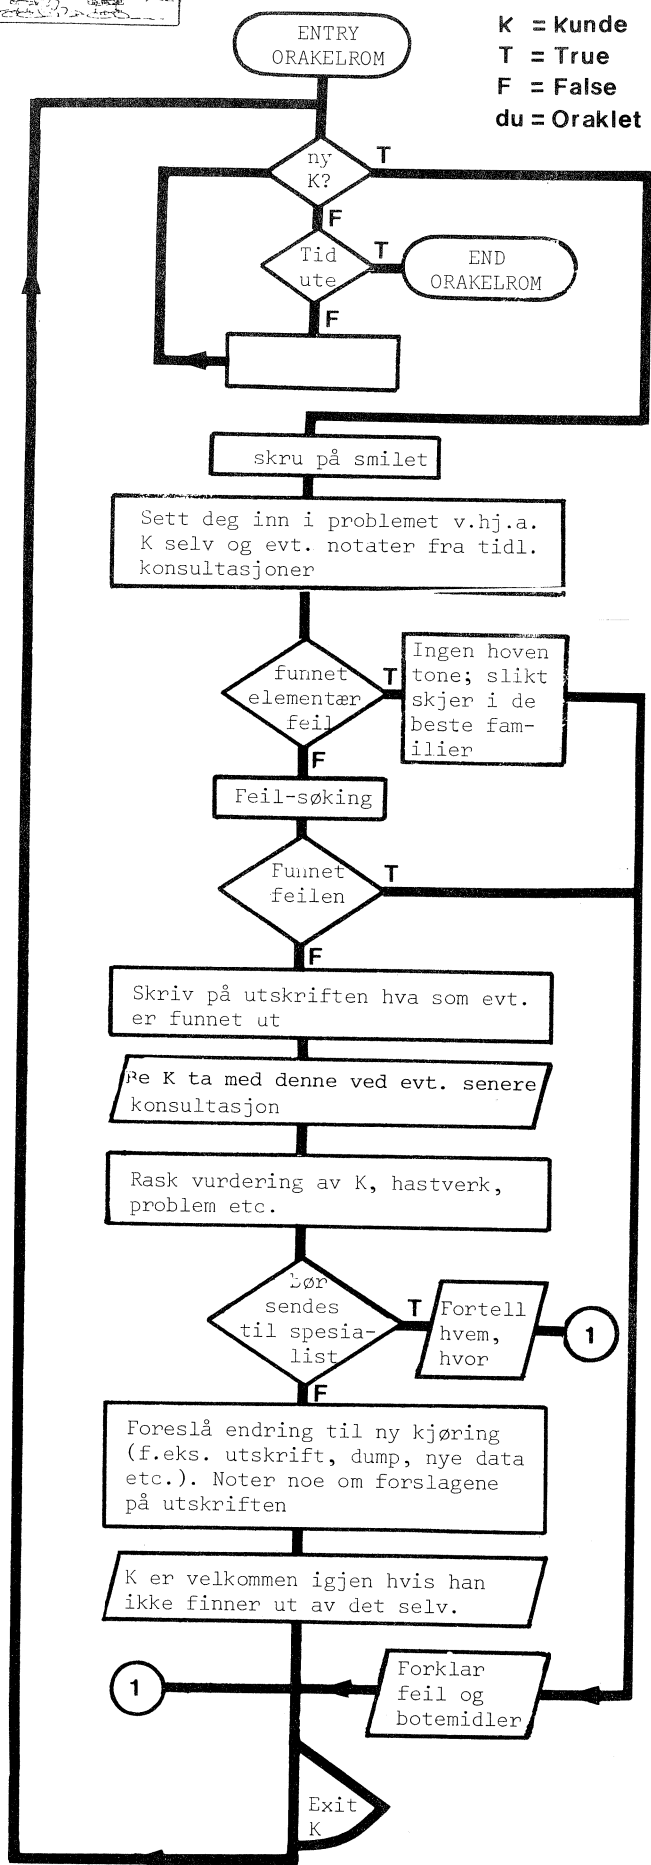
ENTRY ORAKELROM

K = Kunde
T = True
F = False
du = Oraklet

ny K?
T
F

Tid ute
T
END ORAKELROM
F

skru på smilet

Sett deg inn i problemet v.hj.a. K selv og evt. notater fra tidl. konsultasjoner

funnet elementær feil
T
Ingen hoven tone; slikt skjer i de beste familier
F

Feil-søking

Funnet feilen
T
F

Skriv på utskriften hva som evt. er funnet ut

Be K ta med denne ved evt. senere konsultasjon

Rask vurdering av K, hastverk, problem etc.

Bør sendes til spesialist
T
Fortell hvem, hvor
1
F

Foreslå endring til ny kjøring (f.eks. utskrift, dump, nye data etc.). Noter noe om forslagene på utskriften

K er velkommen igjen hvis han ikke finner ut av det selv.

1
Forklar feil og botemidler

Exit K